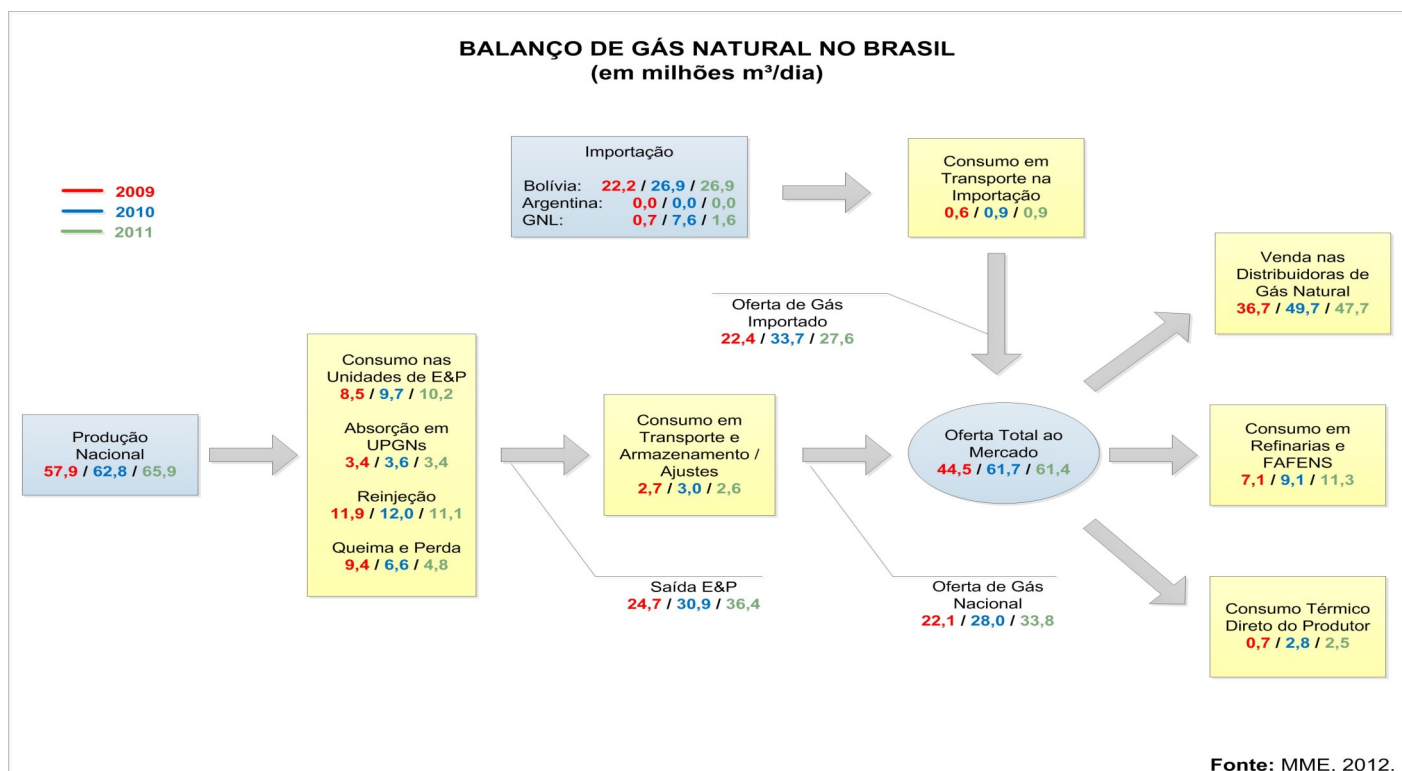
BALANÇO DE GÁS NATURAL NO BRASIL
(em milhões m³/dia)

2009
2010
2011

Importação
Bolívia: 22,2 / 26,9 / 26,9
Argentina: 0,0 / 0,0 / 0,0
GNL: 0,7 / 7,6 / 1,6

Consumo em Transporte na Importação
0,6 / 0,9 / 0,9

Venda nas Distribuidoras de Gás Natural
36,7 / 49,7 / 47,7

Oferta de Gás Importado
22,4 / 33,7 / 27,6

Produção Nacional
57,9 / 62,8 / 65,9

Consumo nas Unidades de E&P
8,5 / 9,7 / 10,2

Absorção em UPGNs
3,4 / 3,6 / 3,4

Reinjeção
11,9 / 12,0 / 11,1

Queima e Perda
9,4 / 6,6 / 4,8

Consumo em Transporte e Armazenamento / Ajustes
2,7 / 3,0 / 2,6

Oferta Total ao Mercado
44,5 / 61,7 / 61,4

Consumo em Refinarias e FAFENS
7,1 / 9,1 / 11,3

Saída E&P
24,7 / 30,9 / 36,4

Oferta de Gás Nacional
22,1 / 28,0 / 33,8

Consumo Térmico Direto do Produtor
0,7 / 2,8 / 2,5

Fonte: MME, 2012.